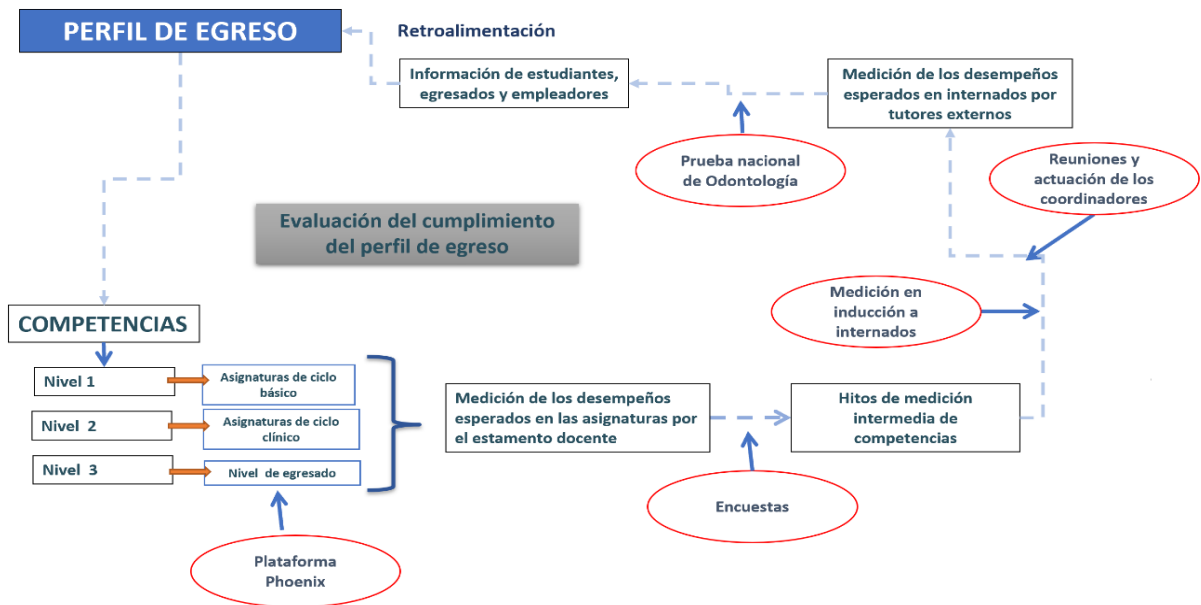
PERFIL DE EGRESO

Retroalimentación

Información de estudiantes, egresados y empleadores

Medición de los desempeños esperados en internados por tutores externos

Prueba nacional de Odontología

Reuniones y actuación de los coordinadores

Evaluación del cumplimiento del perfil de egreso

Medición en inducción a internados

COMPETENCIAS

Nivel 1

Asignaturas de ciclo básico

Nivel 2

Asignaturas de ciclo clínico

Nivel 3

Nivel de egresado

Medición de los desempeños esperados en las asignaturas por el estamento docente

Hitos de medición intermedia de competencias

Encuestas

Plataforma Phoenix